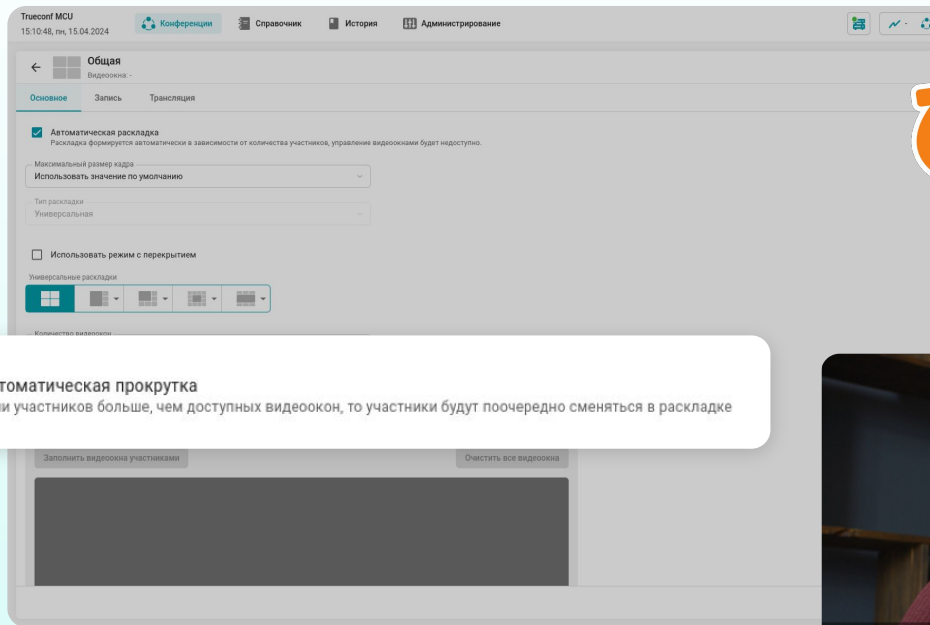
Trueconf MCU
15:10:48, пн, 15.04.2024

Конференции
Справочник
История
Администрирование

Общая
Видеоокна: -

Основное
Запись
Трансляция

Автоматическая раскладка
Раскладка формируется автоматически в зависимости от количества участников, управление видеоокнами будет недоступно.

Максимальный размер кадра
Использовать значение по умолчанию

Тип раскладки
Универсальная

Использовать режим с перекрытием

Универсальные раскладки

Количество видеоокон

томатическая прокрутка
и участников больше, чем доступных видеоокон, то участники будут поочередно сменяться в раскладке

Заполнить видеоокна участниками
Очистить все видеоокна